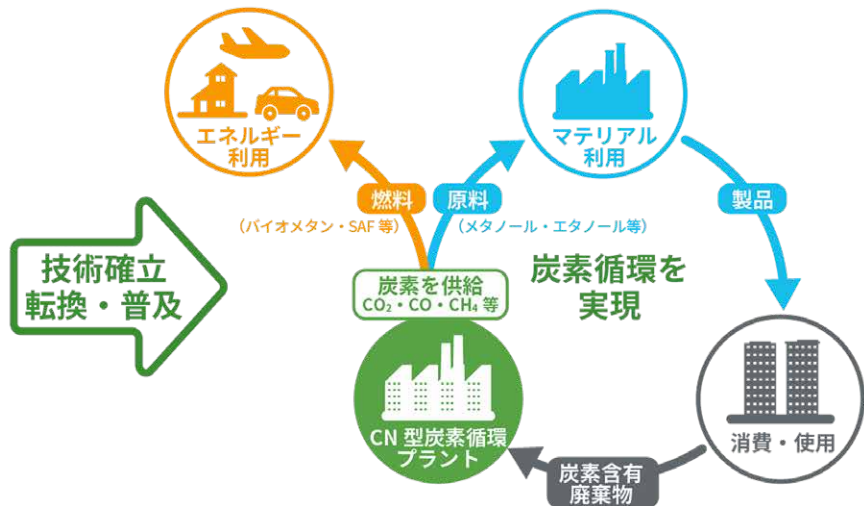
エネルギー
利用

マテリアル
利用

燃料

原料

製品

（バイオメタン・SAF 等）

（メタノール・エタノール等）

技術確立
転換・普及

炭素を供給
$CO_2$・CO・$CH_4$ 等

炭素循環を
実現

CN 型炭素循環
プラント

消費・使用

炭素含有
廃棄物